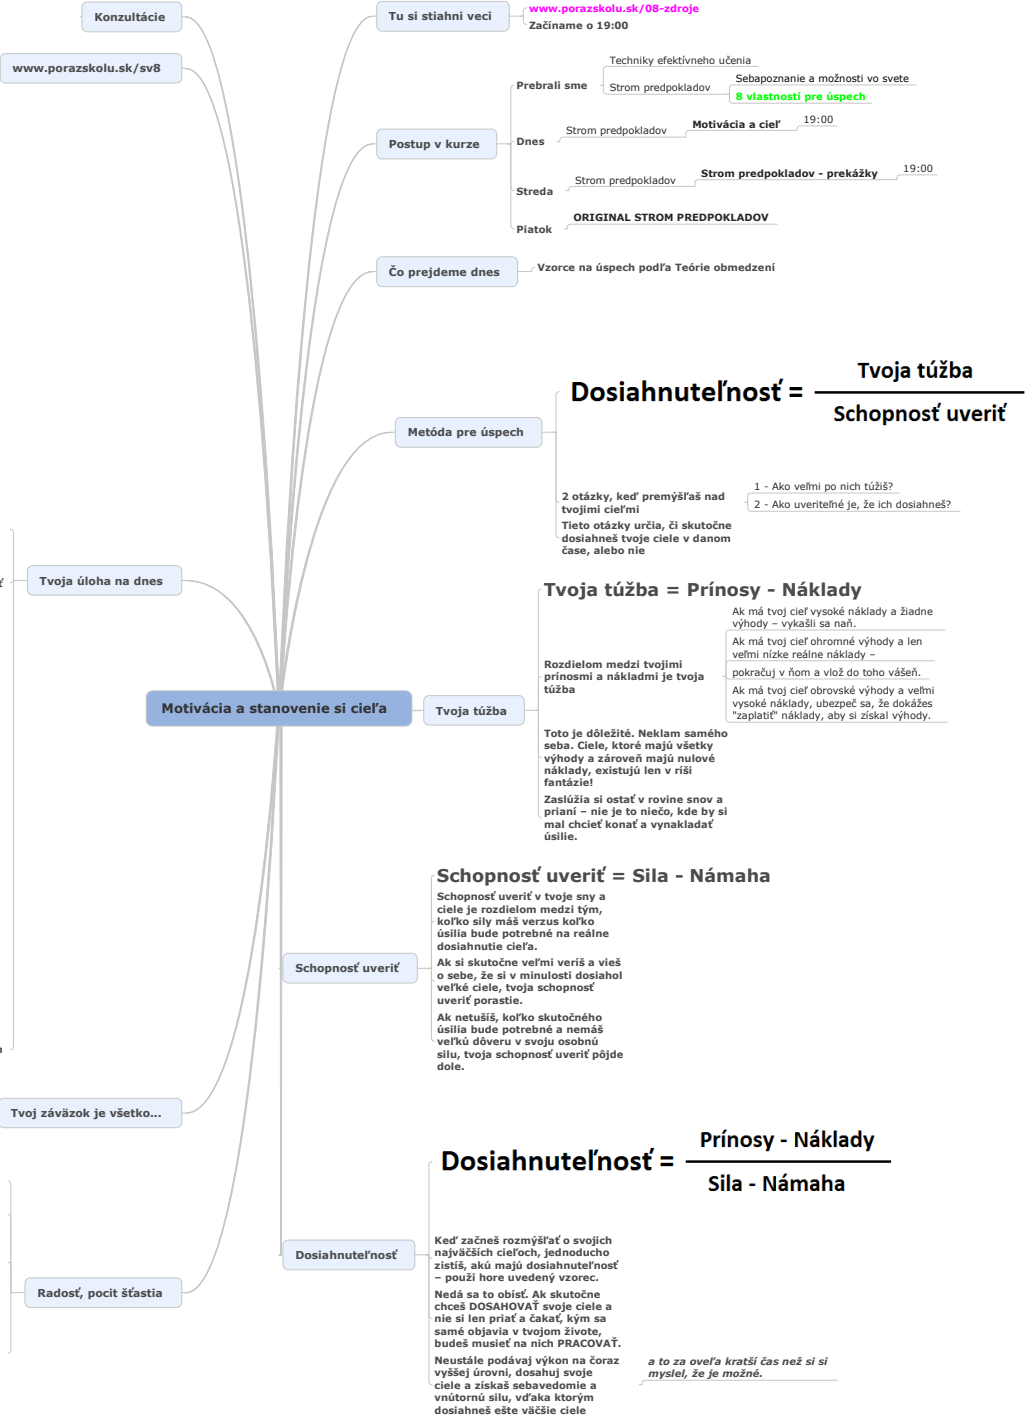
Konzultácie

www.porazskolu.sk/sv8

Tu si stiahni veci
www.porazskolu.sk/08-zdroje
Začíname o 19:00

Postup v kurze
Prebrali sme
Techniky efektívneho učenia
Strom predpokladov
Sebapoznanie a možnosti vo svete
8 vlastností pre úspech
Dnes
Strom predpokladov
Motivácia a cieľ
19:00
Streda
Strom predpokladov
Strom predpokladov - prekážky
19:00
Piatok
ORIGINAL STROM PREDPOKLADOV

Čo prejdeme dnes
Vzorce na úspech podľa Teórie obmedzení

Metóda pre úspech
Dosiahnuteľnosť = $\frac{\text{Tvoja túžba}}{\text{Schopnosť uveriť}}$
2 otázky, keď premýšľaš nad tvojimi cieľmi
1 - Ako veľmi po nich túžiš?
2 - Ako uveriteľné je, že ich dosiahneš?
Tieto otázky určia, či skutočne dosiahneš tvoje ciele v danom čase, alebo nie

Tvoja úloha na dnes

Motivácia a stanovenie si cieľa

Tvoja túžba
Tvoja túžba = Prínosy - Náklady
Rozdielom medzi tvojimi prínosmi a nákladmi je tvoja túžba
Ak má tvoj cieľ vysoké náklady a žiadne výhody – vykašli sa naň.
Ak má tvoj cieľ ohromné výhody a len veľmi nízke reálne náklady –
pokračuj v ňom a vlož do toho vášeň.
Ak má tvoj cieľ obrovské výhody a veľmi vysoké náklady, ubezpeč sa, že dokážeš "zaplatiť" náklady, aby si získal výhody.
Toto je dôležité. Neklam samého seba. Ciele, ktoré majú všetky výhody a zároveň majú nulové náklady, existujú len v ríši fantázie!
Zaslúžia si ostať v rovine snov a prianí – nie je to niečo, kde by si mal chcieť konať a vynakladať úsilie.

Schopnosť uveriť
Schopnosť uveriť = Sila - Námaha
Schopnosť uveriť v tvoje sny a ciele je rozdielom medzi tým, koľko sily máš verzus koľko úsilia bude potrebné na reálne dosiahnutie cieľa.
Ak si skutočne veľmi veríš a vieš o sebe, že si v minulosti dosiahol veľké ciele, tvoja schopnosť uveriť porastie.
Ak netušíš, koľko skutočného úsilia bude potrebné a nemáš veľkú dôveru v svoju osobnú silu, tvoja schopnosť uveriť pôjde dole.

Tvoj záväzok je všetko...

Dosiahnuteľnosť
Dosiahnuteľnosť = $\frac{\text{Prínosy - Náklady}}{\text{Sila - Námaha}}$
Keď začneš rozmýšľať o svojich najväčších cieľoch, jednoducho zistíš, akú máš dosiahnuteľnosť – použi hore uvedený vzorec.
Nedá sa to obísť. Ak skutočne chceš DOSAHOVAŤ svoje ciele a nie si len priať a čakať, kým sa samé objavia v tvojom živote, budeš musieť na nich PRACOVAŤ.
Neustále podávaj výkon na čoraz vyššej úrovni, dosahuj svoje ciele a získaš sebavedomie a vnútornú silu, vďaka ktorým dosiahneš ešte väčšie ciele
a to za oveľa kratší čas než si si myslel, že je možné.

Radosť, pocit šťastia